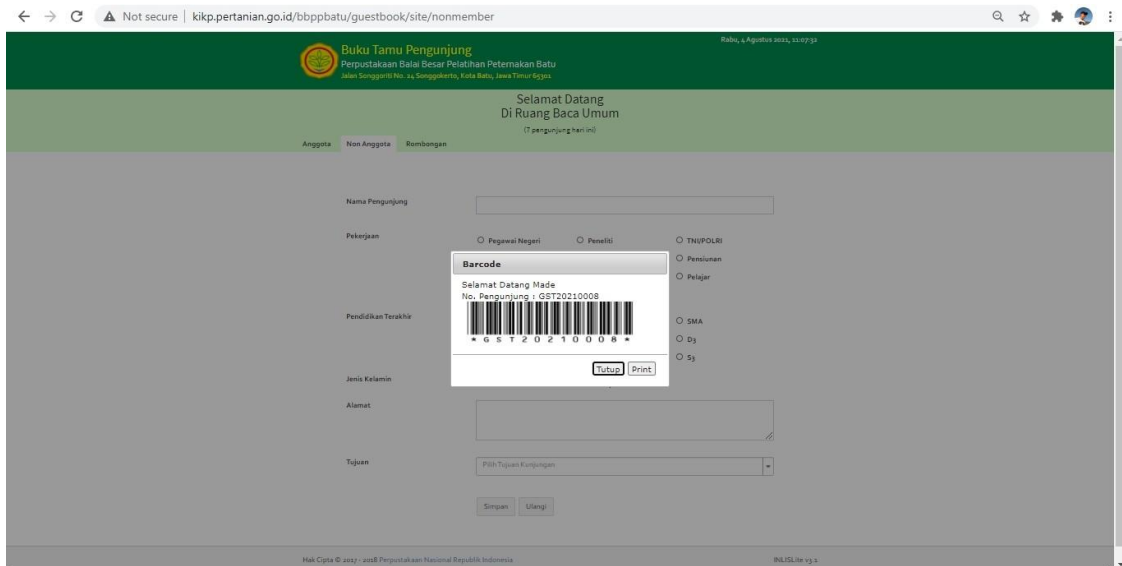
Not secure | kikp.pertanian.go.id/bbppbatu/guestbook/site/nonmember

Buku Tamu Pengunjung
Perpustakaan Balai Besar Pelatihan Peternakan Batu
Jalan Songgoriti No. 24 Songgokerto, Kota Batu, Jawa Timur 65301

Rabu, 4 Agustus 2021, 11:07:32

Selamat Datang
Di Ruang Baca Umum
(7 pengunjung hari ini)

Anggota Non Anggota Rombongan

Nama Pengunjung

Pekerjaan
Pegawai Negeri
Peneliti
TNI/POLRI
Pensiunan
Pelajar

Pendidikan Terakhir
SMA
D3
S3

Jenis Kelamin

Alamat

Tujuan
Pilih Tujuan Kunjungan

Simpan Ulangi

Barcode
Selamat Datang Made
No. Pengunjung : GST20210008
* G S T 2 0 2 1 0 0 0 8 *
Tutup Print

Hak Cipta © 2017 - 2018 Perpustakaan Nasional Republik Indonesia
INLISLite v3.1